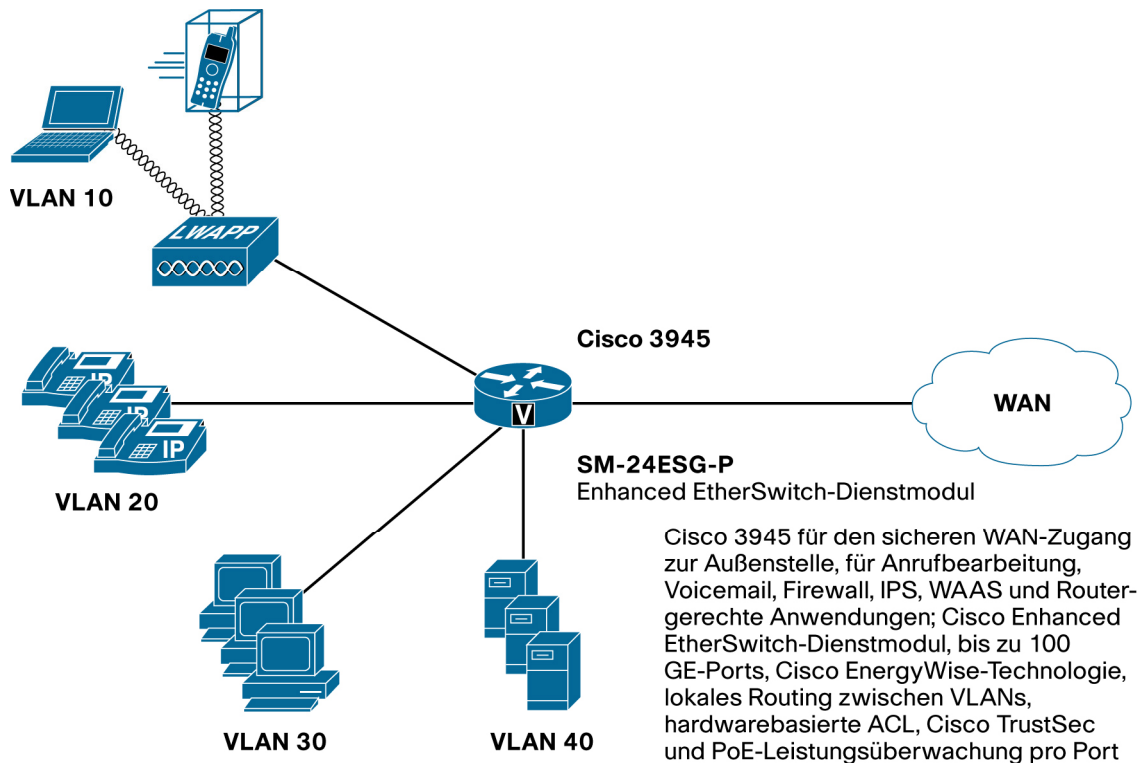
VLAN 10

LWAPP

Cisco 3945

IP

IP

IP

V

WAN

VLAN 20

SM-24ESG-P
Enhanced EtherSwitch-Dienstmodul

Cisco 3945 für den sicheren WAN-Zugang zur Außenstelle, für Anrufbearbeitung, Voicemail, Firewall, IPS, WAAS und Router-gerechte Anwendungen; Cisco Enhanced EtherSwitch-Dienstmodul, bis zu 100 GE-Ports, Cisco EnergyWise-Technologie, lokales Routing zwischen VLANs, hardwarebasierte ACL, Cisco TrustSec und PoE-Leistungsüberwachung pro Port

VLAN 30

VLAN 40